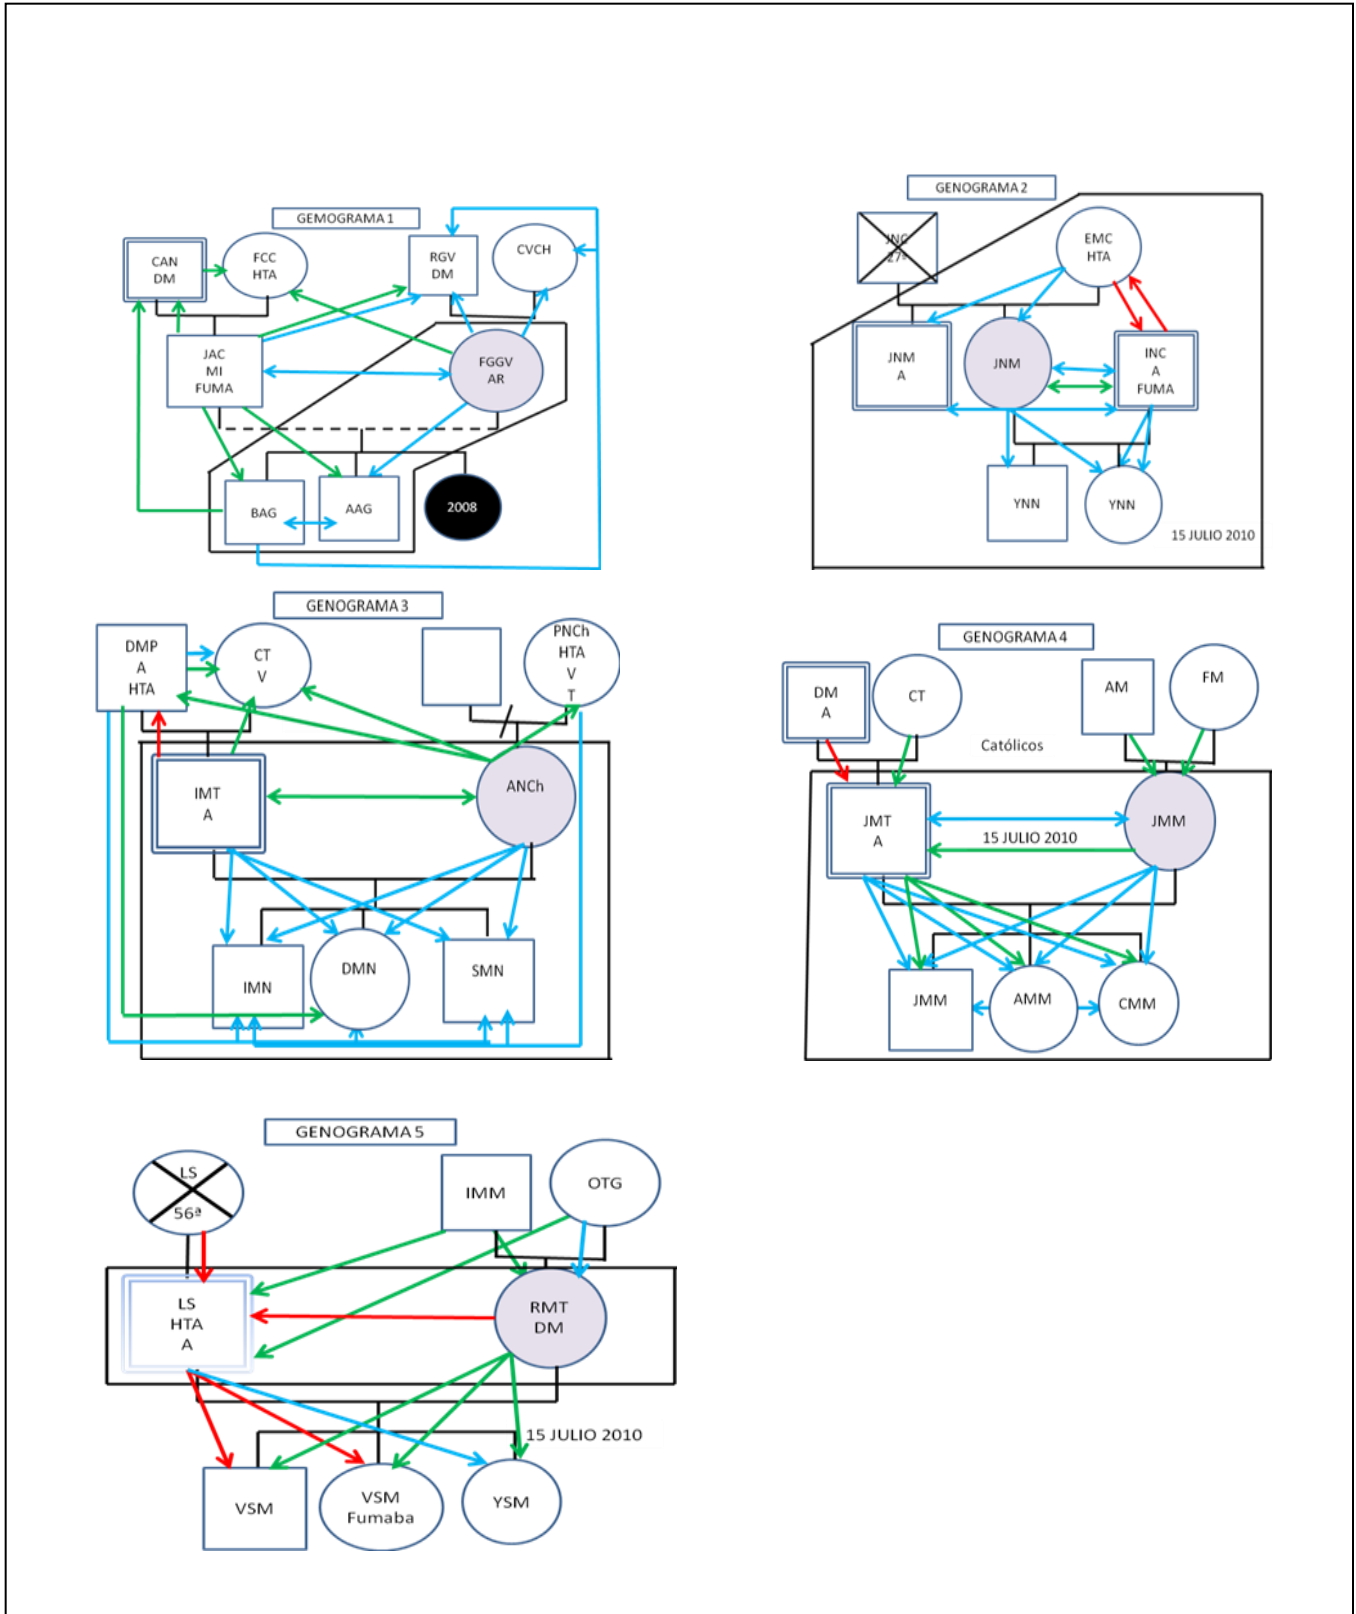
GEMOGRAMA 1

CAN
DM

FCC
HTA

RGV
DM

CVCH

JAC
MI
FUMA

FGGV
AR

BAG

AAG

2008

GENOGRAMA 2

JNC
27ª

EMC
HTA

JNM
A

JNM

INC
A
FUMA

YNN

YNN

15 JULIO 2010

GENOGRAMA 3

DMP
A
HTA

CT
V

PNCh
HTA
V
T

IMT
A

ANCh

IMN

DMN

SMN

GENOGRAMA 4

DM
A

CT

AM

FM

Católicos

JMT
A

15 JULIO 2010

JMM

JMM

AMM

CMM

GENOGRAMA 5

LS
56ª

IMM

OTG

LS
HTA
A

RMT
DM

15 JULIO 2010

VSM

VSM
Fumaba

YSM